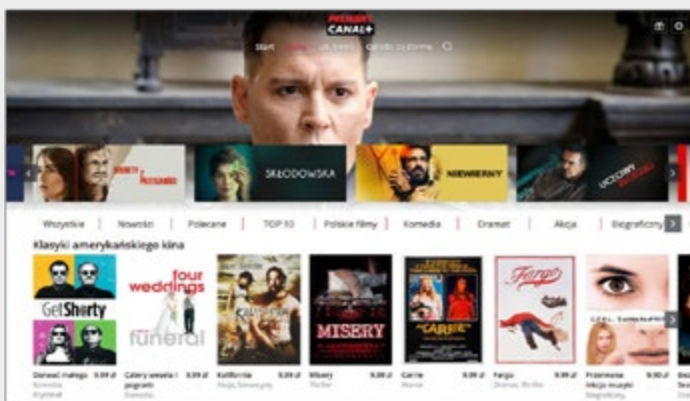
PREMIUM CANAL+

Start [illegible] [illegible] Canal+ za darmo

SKŁODOWSKA

NIEWIERNY

UCZCIWY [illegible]

Wszystkie | Nowości | Polecane | TOP 10 | Polskie filmy | Komedia | Dramat | Akcja | Biograficzny

Klasyki amerykańskiego kina

Get Shorty

four weddings and a funeral

MISERY

"CARRIE"

Fargo

Dorwać małego 9.99 zł Komedia, Kryminał

Cztery wesela i pogrzeb 9.99 zł Komedia

Kalifornia 9.99 zł Akcja, Sensacyjny

Misery 9.99 zł Thriller

Carrie 9.99 zł Horror

Fargo 9.99 zł Dramat, Thriller

Prześmiewa lekcja muzyki 9.99 zł Biograficzny